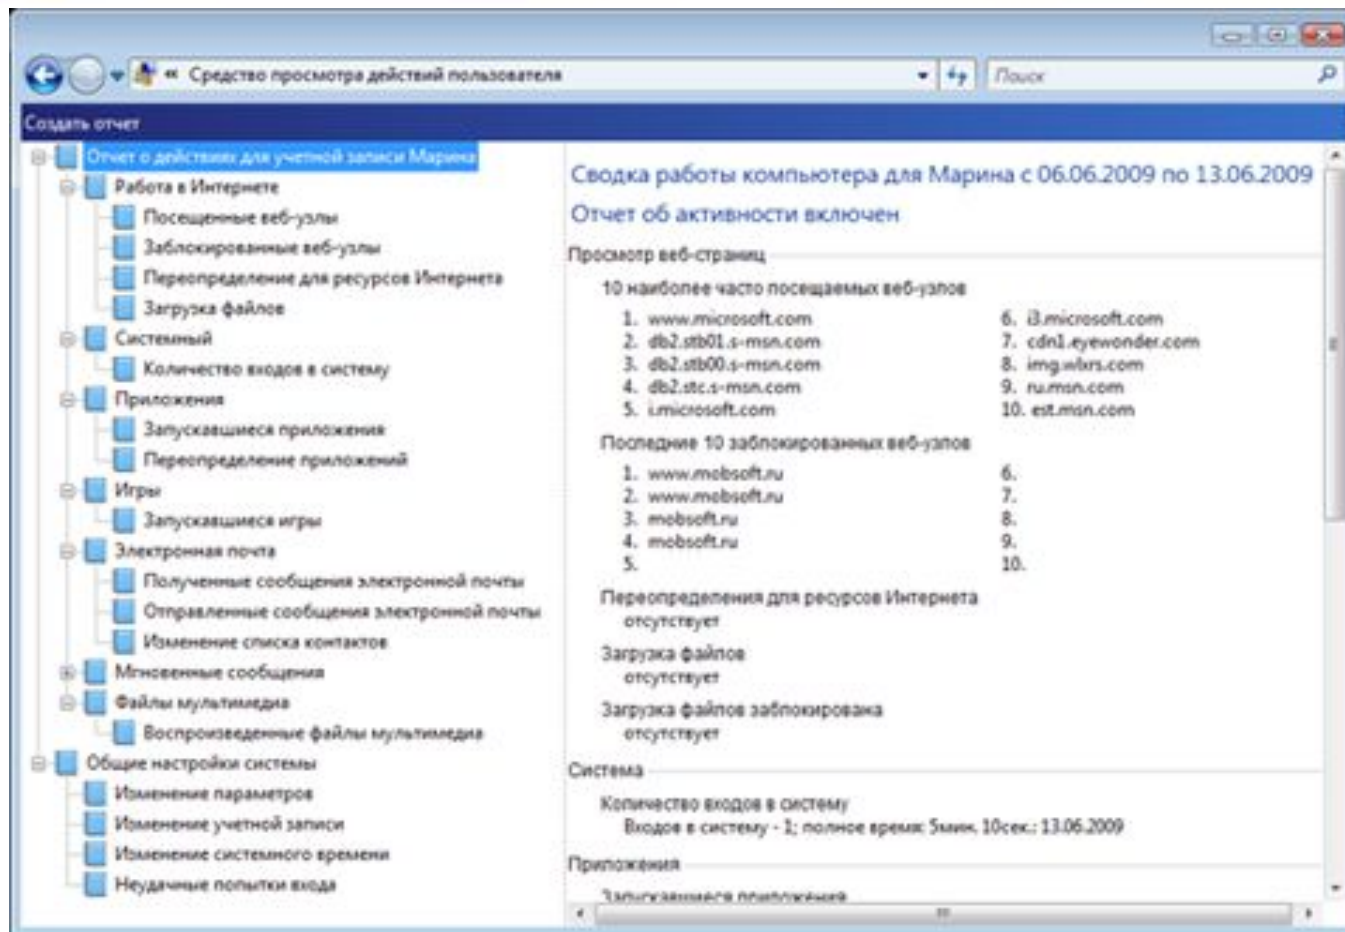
« Средство просмотра действий пользователя

Поиск

Создать отчет

Отчет о действиях для учетной записи Марина
Работа в Интернете
Посещенные веб-узлы
Заблокированные веб-узлы
Переопределение для ресурсов Интернета
Загрузка файлов
Системный
Количество входов в систему
Приложения
Запускавшиеся приложения
Переопределение приложений
Игры
Запускавшиеся игры
Электронная почта
Полученные сообщения электронной почты
Отправленные сообщения электронной почты
Изменение списка контактов
Мгновенные сообщения
Файлы мультимедиа
Воспроизведенные файлы мультимедиа
Общие настройки системы
Изменение параметров
Изменение учетной записи
Изменение системного времени
Неудачные попытки входа

Сводка работы компьютера для Марина с 06.06.2009 по 13.06.2009

Отчет об активности включен

Просмотр веб-страниц

10 наиболее часто посещаемых веб-узлов

1. www.microsoft.com
2. db2.stb01.s-msn.com
3. db2.stb00.s-msn.com
4. db2.stc.s-msn.com
5. i.microsoft.com
6. i3.microsoft.com
7. cdn1.eyewonder.com
8. img.wlxrs.com
9. ru.msn.com
10. est.msn.com

Последние 10 заблокированных веб-узлов

1. www.mobsoft.ru
2. www.mobsoft.ru
3. mobsoft.ru
4. mobsoft.ru
5.
6.
7.
8.
9.
10.

Переопределения для ресурсов Интернета
отсутствует

Загрузка файлов
отсутствует

Загрузка файлов заблокирована
отсутствует

Система

Количество входов в систему
Входов в систему - 1; полное время: 5мин. 10сек.; 13.06.2009

Приложения

Запускавшиеся приложения